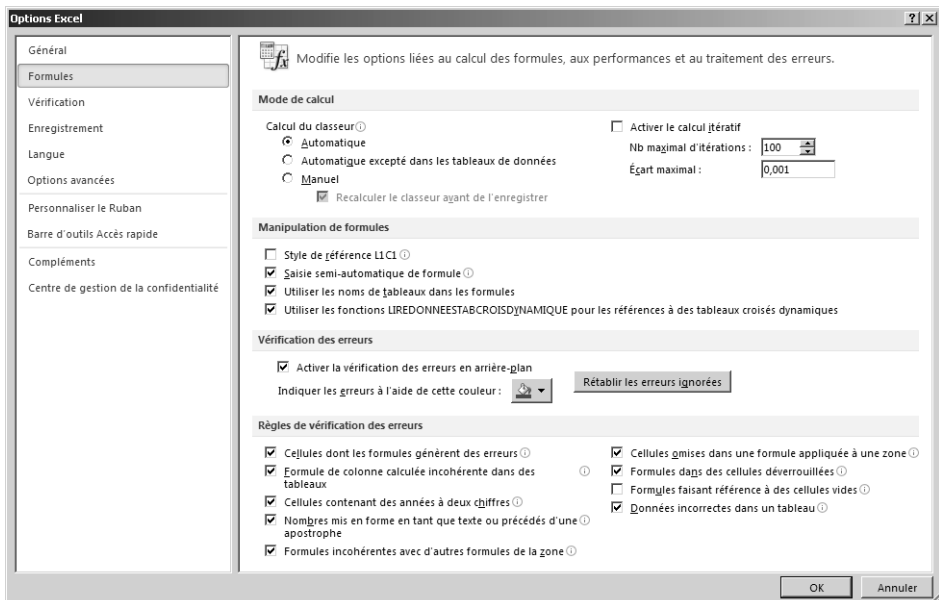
Options Excel

?
X

Général
Formules
Vérification
Enregistrement
Langue
Options avancées
Personnaliser le Ruban
Barre d'outils Accès rapide
Compléments
Centre de gestion de la confidentialité

Modifie les options liées au calcul des formules, aux performances et au traitement des erreurs.

Mode de calcul

Calcul du classeur
Automatique
Automatique excepté dans les tableaux de données
Manuel
Recalculer le classeur avant de l'enregistrer

Activer le calcul itératif
Nb maximal d'itérations : 100
Écart maximal : 0,001

Manipulation de formules

Style de référence L1C1
Saisie semi-automatique de formule
Utiliser les noms de tableaux dans les formules
Utiliser les fonctions LIREDONNEESTABCROISDYNAMIQUE pour les références à des tableaux croisés dynamiques

Vérification des erreurs

Activer la vérification des erreurs en arrière-plan
Indiquer les erreurs à l'aide de cette couleur :
Rétablir les erreurs ignorées

Règles de vérification des erreurs

Cellules dont les formules génèrent des erreurs
Formule de colonne calculée incohérente dans des tableaux
Cellules contenant des années à deux chiffres
Nombres mis en forme en tant que texte ou précédés d'une apostrophe
Formules incohérentes avec d'autres formules de la zone

Cellules omises dans une formule appliquée à une zone
Formules dans des cellules déverrouillées
Formules faisant référence à des cellules vides
Données incorrectes dans un tableau

OK
Annuler